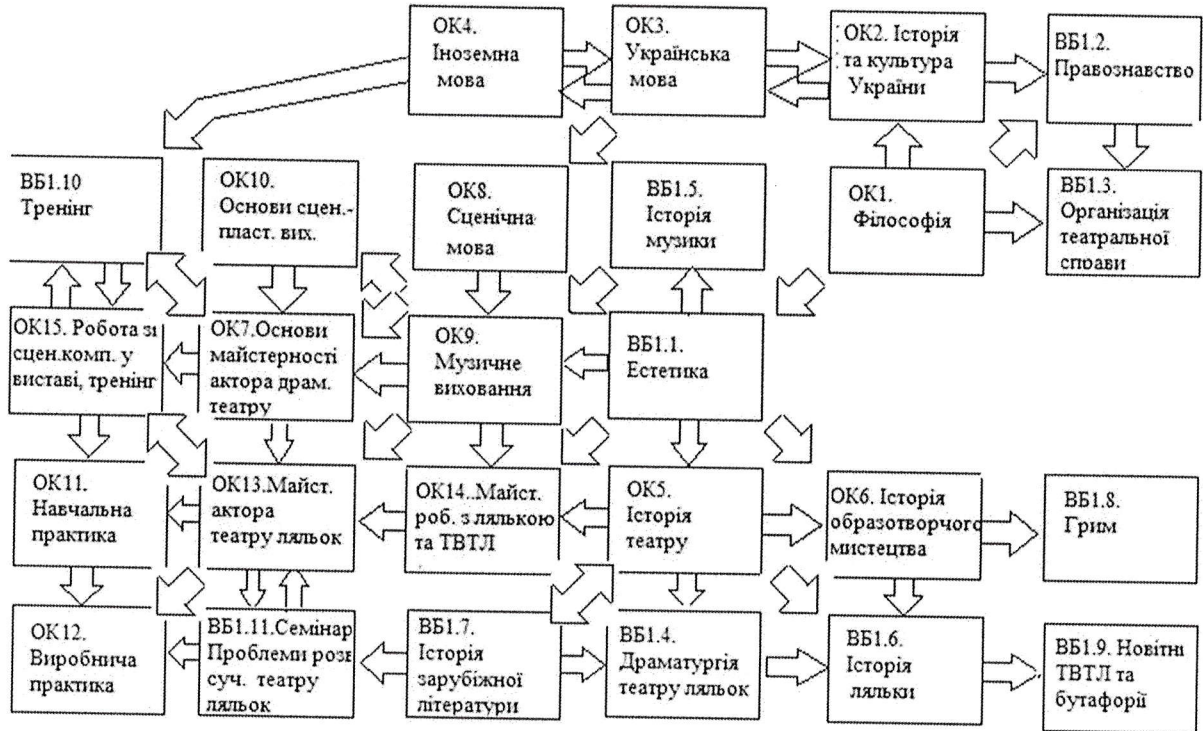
ОК4. Іноземна мова

ОК3. Українська мова

ОК2. Історія та культура України

ВБ1.2. Правознавство

ВБ1.10 Тренінг

ОК10. Основи сцен.-пласт. вих.

ОК8. Сценічна мова

ВБ1.5. Історія музики

ОК1. Філософія

ВБ1.3. Організація театральної справи

ОК15. Робота зі сцен.комп. у виставі, тренінг

ОК7.Основи майстерності актора драм. театру

ОК9. Музичне виховання

ВБ1.1. Естетика

ОК11. Навчальна практика

ОК13.Майст. актора театру ляльок

ОК14..Майст. роб. з лялькою та ТВТЛ

ОК5. Історія театру

ОК6. Історія образотворчого мистецтва

ВБ1.8. Грим

ОК12. Виробнича практика

ВБ1.11.Семінар Проблеми розв суч. театру ляльок

ВБ1.7. Історія зарубіжної літератури

ВБ1.4. Драматургія театру ляльок

ВБ1.6. Історія ляльки

ВБ1.9. Новітні ТВТЛ та бутафорії